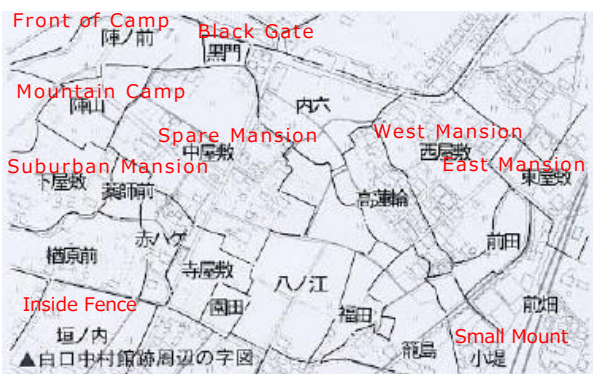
Front of Camp
陣ノ前
Black Gate
黒門
Mountain Camp
陣山
内六
Spare Mansion
中屋敷
West Mansion
西屋敷
East Mansion
東屋敷
Suburban Mansion
下屋敷
薬師前
高蓮輪
赤ハゲ
前田
楢原前
寺屋敷
八ノ江
Inside Fence
園田
福田
前畑
垣ノ内
Small Mount
小堤
籠島
▲白口中村館跡周辺の字図